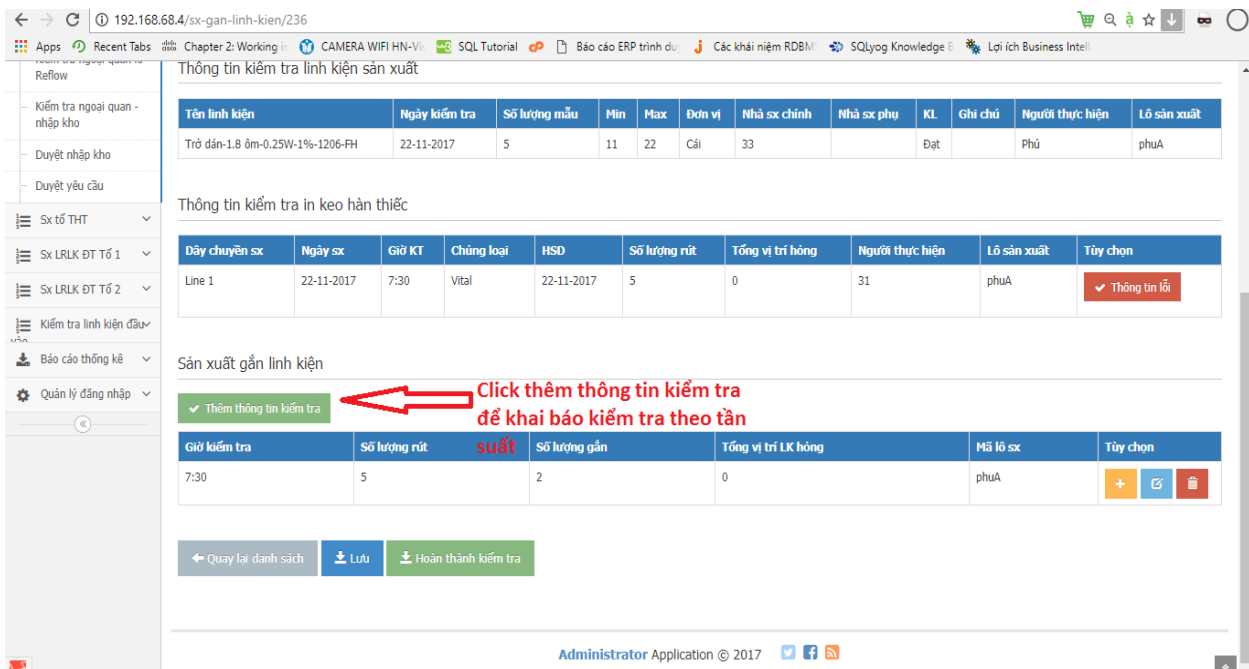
192.168.68.4/sx-gan-linh-kien/236

Apps Recent Tabs Chapter 2: Working in CAMERA WIFI HN-Vi SQL Tutorial Báo cáo ERP trình du Các khái niệm RDBM SQLyog Knowledge B Lợi ích Business Intell

Reflow

Kiểm tra ngoại quan - nhập kho

Duyệt nhập kho

Duyệt yêu cầu

Sx tổ THT

Sx LRLK ĐT Tổ 1

Sx LRLK ĐT Tổ 2

Kiểm tra linh kiện đầu vào

Báo cáo thống kê

Quản lý đăng nhập

Thông tin kiểm tra linh kiện sản xuất

| Tên linh kiện | Ngày kiểm tra | Số lượng mẫu | Min | Max | Đơn vị | Nhà sx chính | Nhà sx phụ | KL | Ghi chú | Người thực hiện | Lô sản xuất |
|---|---|---|---|---|---|---|---|---|---|---|---|
| Trở dán-1.8 ôm-0.25W-1%-1206-FH | 22-11-2017 | 5 | 11 | 22 | Cái | 33 | | Đạt | | Phú | phuA |

Thông tin kiểm tra in keo hàn thiếc

| Dây chuyền sx | Ngày sx | Giờ KT | Chủng loại | HSD | Số lượng rút | Tổng vị trí hỏng | Người thực hiện | Lô sản xuất | Tùy chọn |
|---|---|---|---|---|---|---|---|---|---|
| Line 1 | 22-11-2017 | 7:30 | Vital | 22-11-2017 | 5 | 0 | 31 | phuA | Thông tin lỗi |

Sản xuất gắn linh kiện

Thêm thông tin kiểm tra

Click thêm thông tin kiểm tra để khai báo kiểm tra theo tần suất

| Giờ kiểm tra | Số lượng rút | Số lượng gắn | Tổng vị trí LK hỏng | Mã lô sx | Tùy chọn |
|---|---|---|---|---|---|
| 7:30 | 5 | 2 | 0 | phuA | + |

Quay lại danh sách Lưu Hoàn thành kiểm tra

Administrator Application © 2017